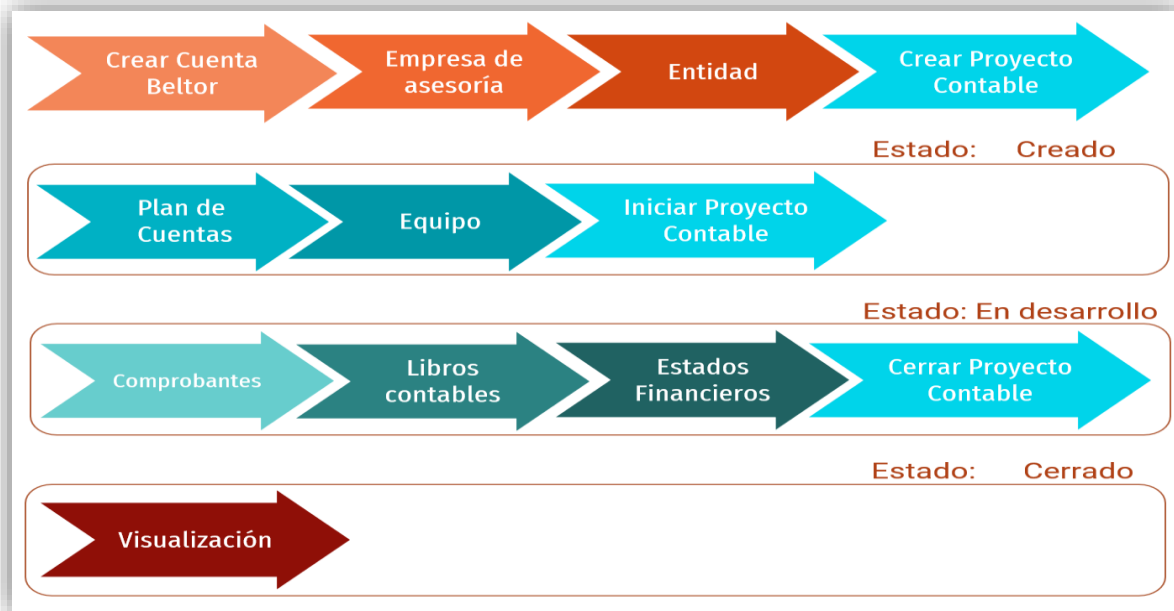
Crear Cuenta Beltor

Empresa de asesoría

Entidad

Crear Proyecto Contable

Estado: Creado

Plan de Cuentas

Equipo

Iniciar Proyecto Contable

Estado: En desarrollo

Comprobantes

Libros contables

Estados Financieros

Cerrar Proyecto Contable

Estado: Cerrado

Visualización